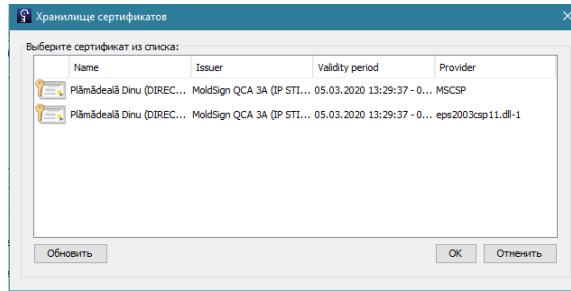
Хранилище сертификатов

Выберите сертификат из списка:

| Name | Issuer | Validity period | Provider |
|---|---|---|---|
| Plămădeală Dinu (DIREC... | MoldSign QCA 3A (IP STI... | 05.03.2020 13:29:37 - 0... | MSCSP |
| Plămădeală Dinu (DIREC... | MoldSign QCA 3A (IP STI... | 05.03.2020 13:29:37 - 0... | eps2003csp11.dll-1 |

Обновить

OK

Отменить